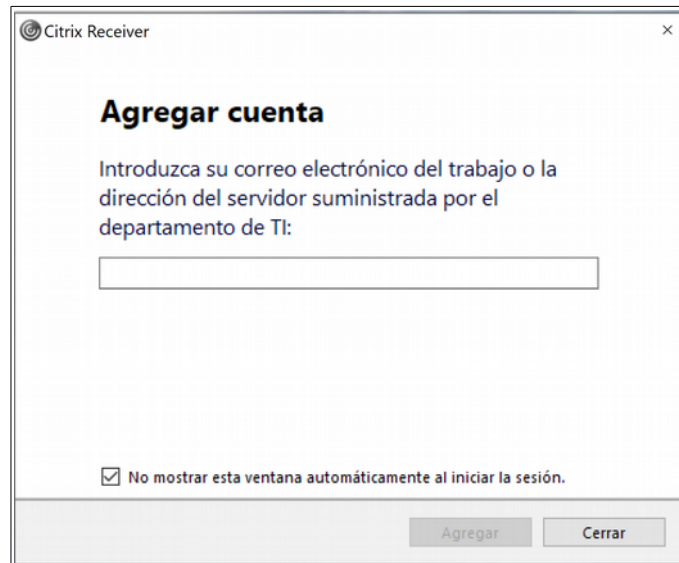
Citrix Receiver ×

Agregar cuenta

Introduzca su correo electrónico del trabajo o la dirección del servidor suministrada por el departamento de TI:

☑ No mostrar esta ventana automáticamente al iniciar la sesión.

Agregar Cerrar